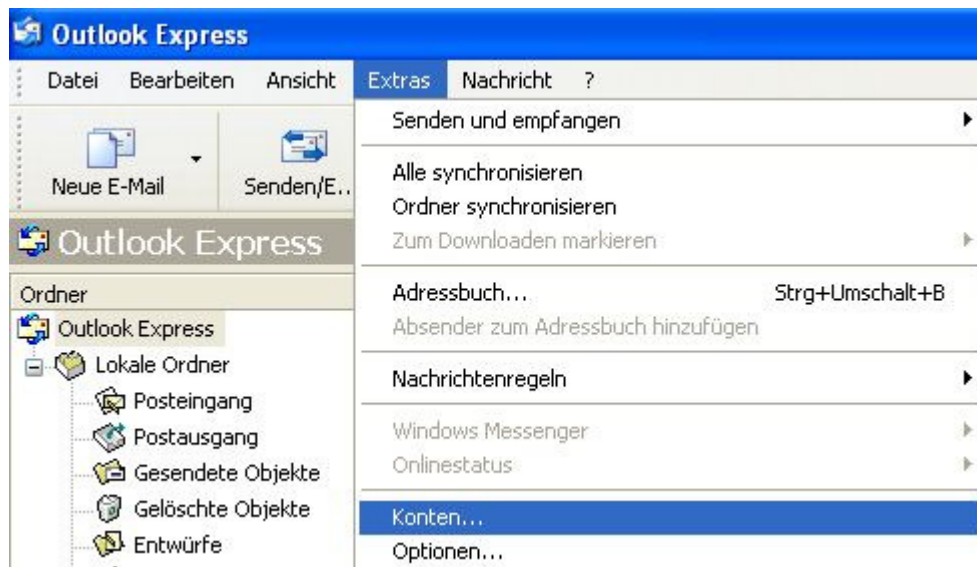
Outlook Express

Datei Bearbeiten Ansicht Extras Nachricht ?

Neue E-Mail

Senden/E...

Outlook Express

Ordner

Outlook Express

Lokale Ordner

Posteingang

Postausgang

Gesendete Objekte

Gelöschte Objekte

Entwürfe

Senden und empfangen

Alle synchronisieren

Ordner synchronisieren

Zum Downloaden markieren

Adressbuch... Strg+Umschalt+B

Absender zum Adressbuch hinzufügen

Nachrichtenregeln

Windows Messenger

Onlinestatus

Konten...

Optionen...